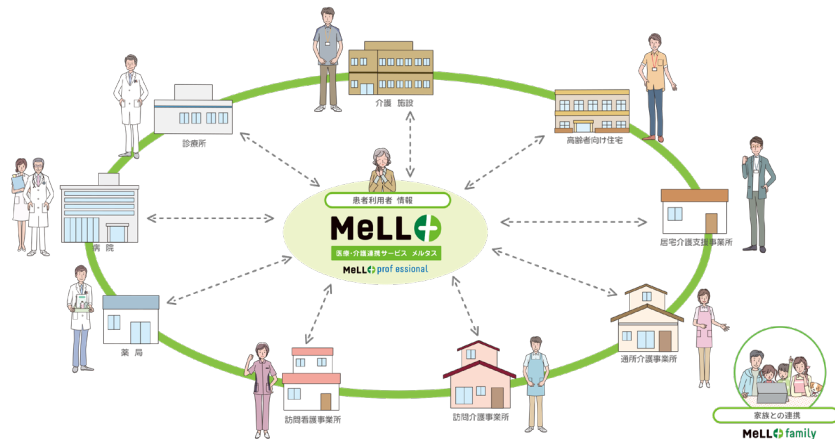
介護 施設

診療所

高齢者向け住宅

患者利用者 情報

MeLL+

医療・介護連携サービス メルタス

MeLL+ professional

病院

居宅介護支援事業所

薬局

通所介護事業所

訪問看護事業所

訪問介護事業所

家族との連携

MeLL+ family